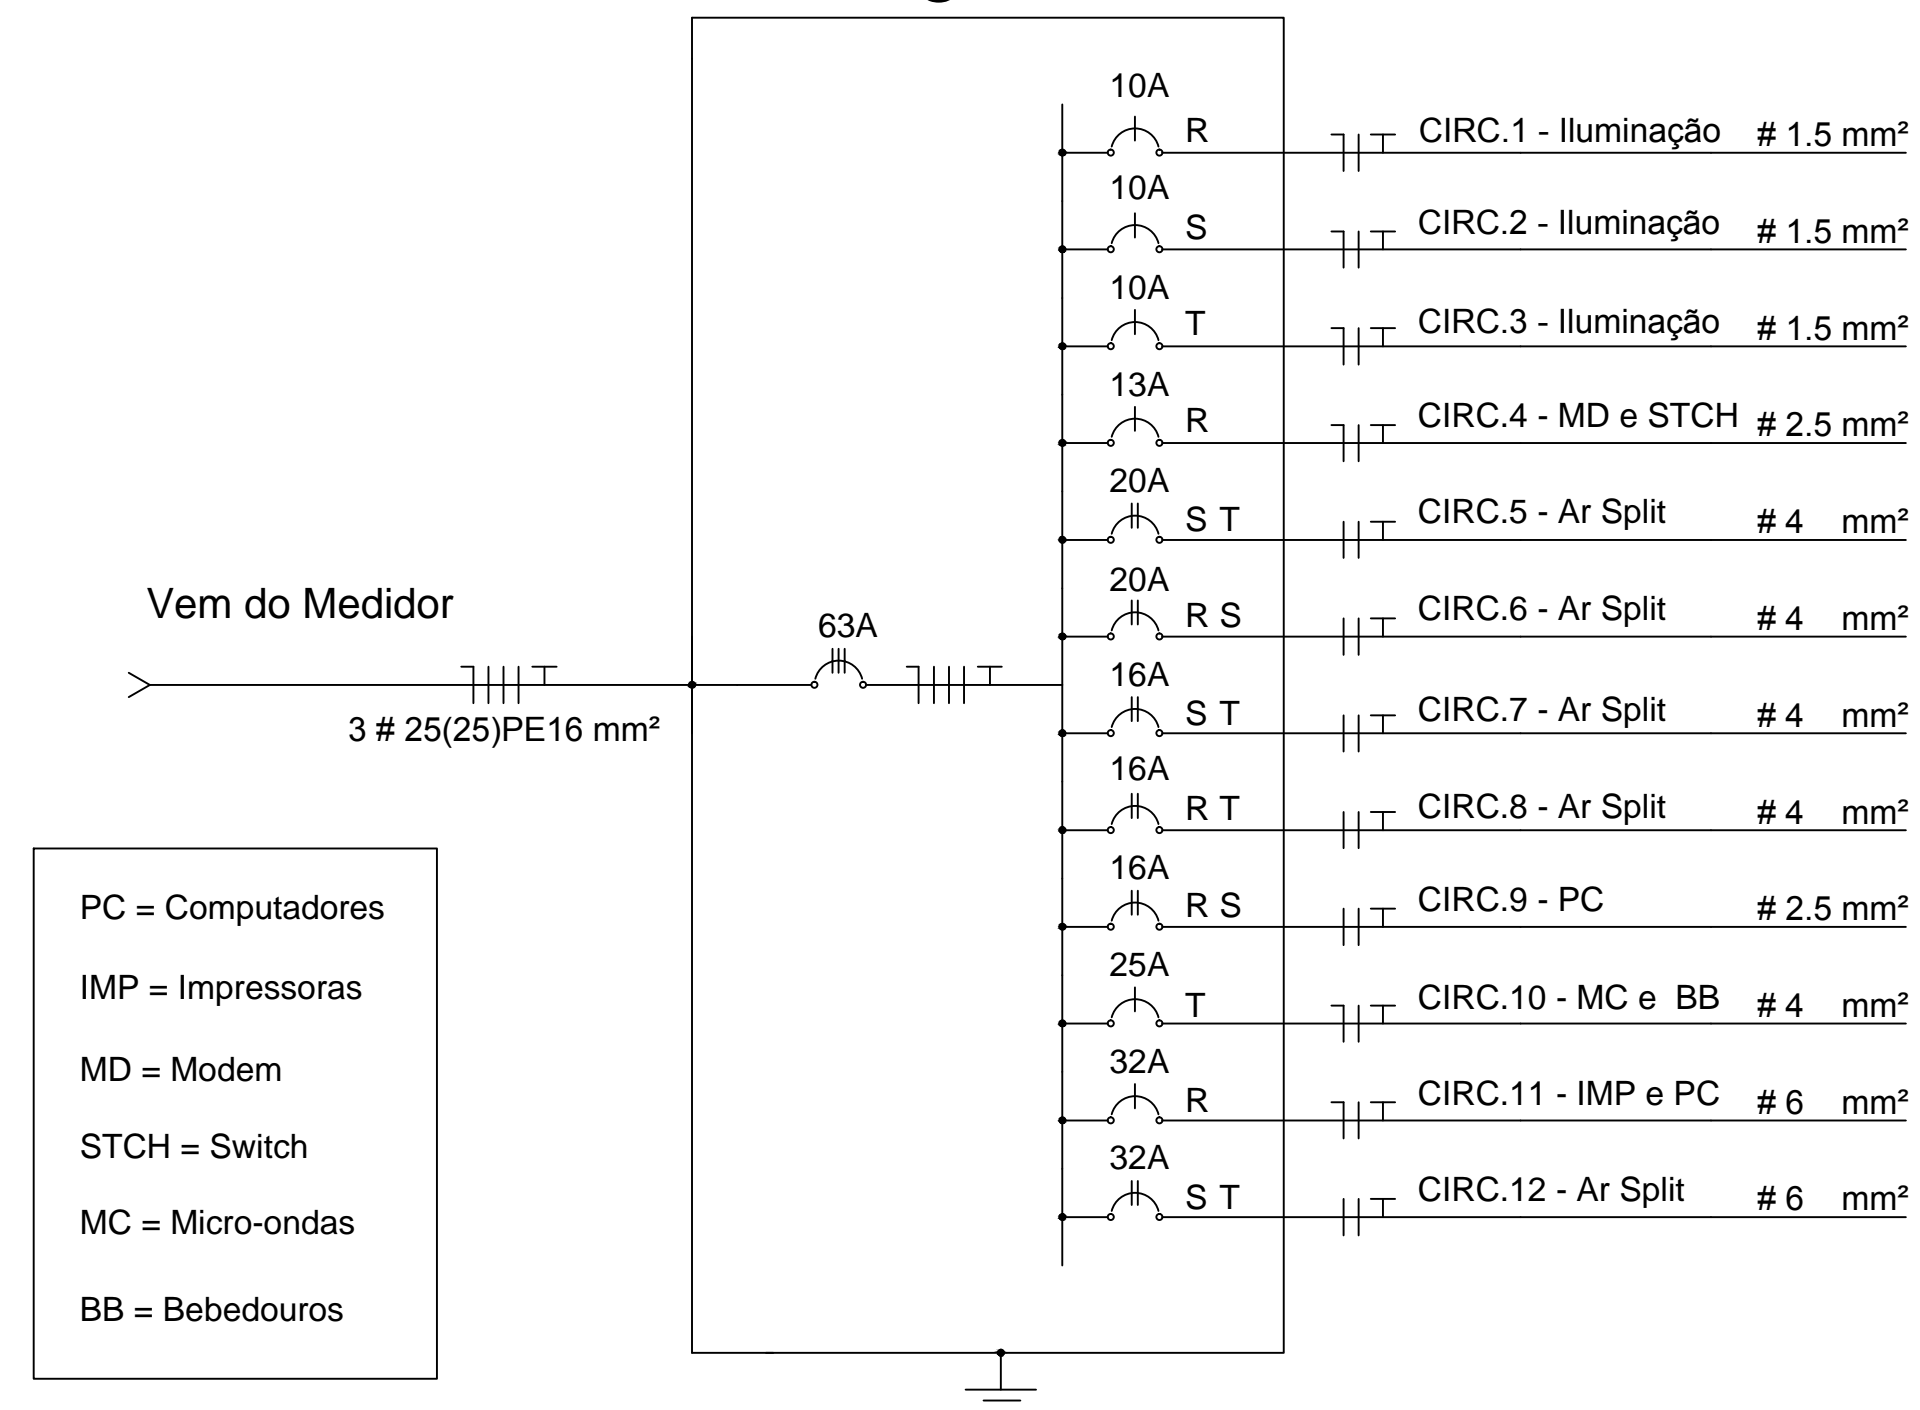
10A R CIRC.1 - Iluminação # 1.5 mm²

10A S CIRC.2 - Iluminação # 1.5 mm²

10A T CIRC.3 - Iluminação # 1.5 mm²

13A R CIRC.4 - MD e STCH # 2.5 mm²

20A S T CIRC.5 - Ar Split # 4 mm²

Vem do Medidor

20A R S CIRC.6 - Ar Split # 4 mm²

63A

3 # 25(25)PE16 mm²

16A S T CIRC.7 - Ar Split # 4 mm²

16A R T CIRC.8 - Ar Split # 4 mm²

16A R S CIRC.9 - PC # 2.5 mm²

25A T CIRC.10 - MC e BB # 4 mm²

32A R CIRC.11 - IMP e PC # 6 mm²

32A S T CIRC.12 - Ar Split # 6 mm²

PC = Computadores

IMP = Impressoras

MD = Modem

STCH = Switch

MC = Micro-ondas

BB = Bebedouros